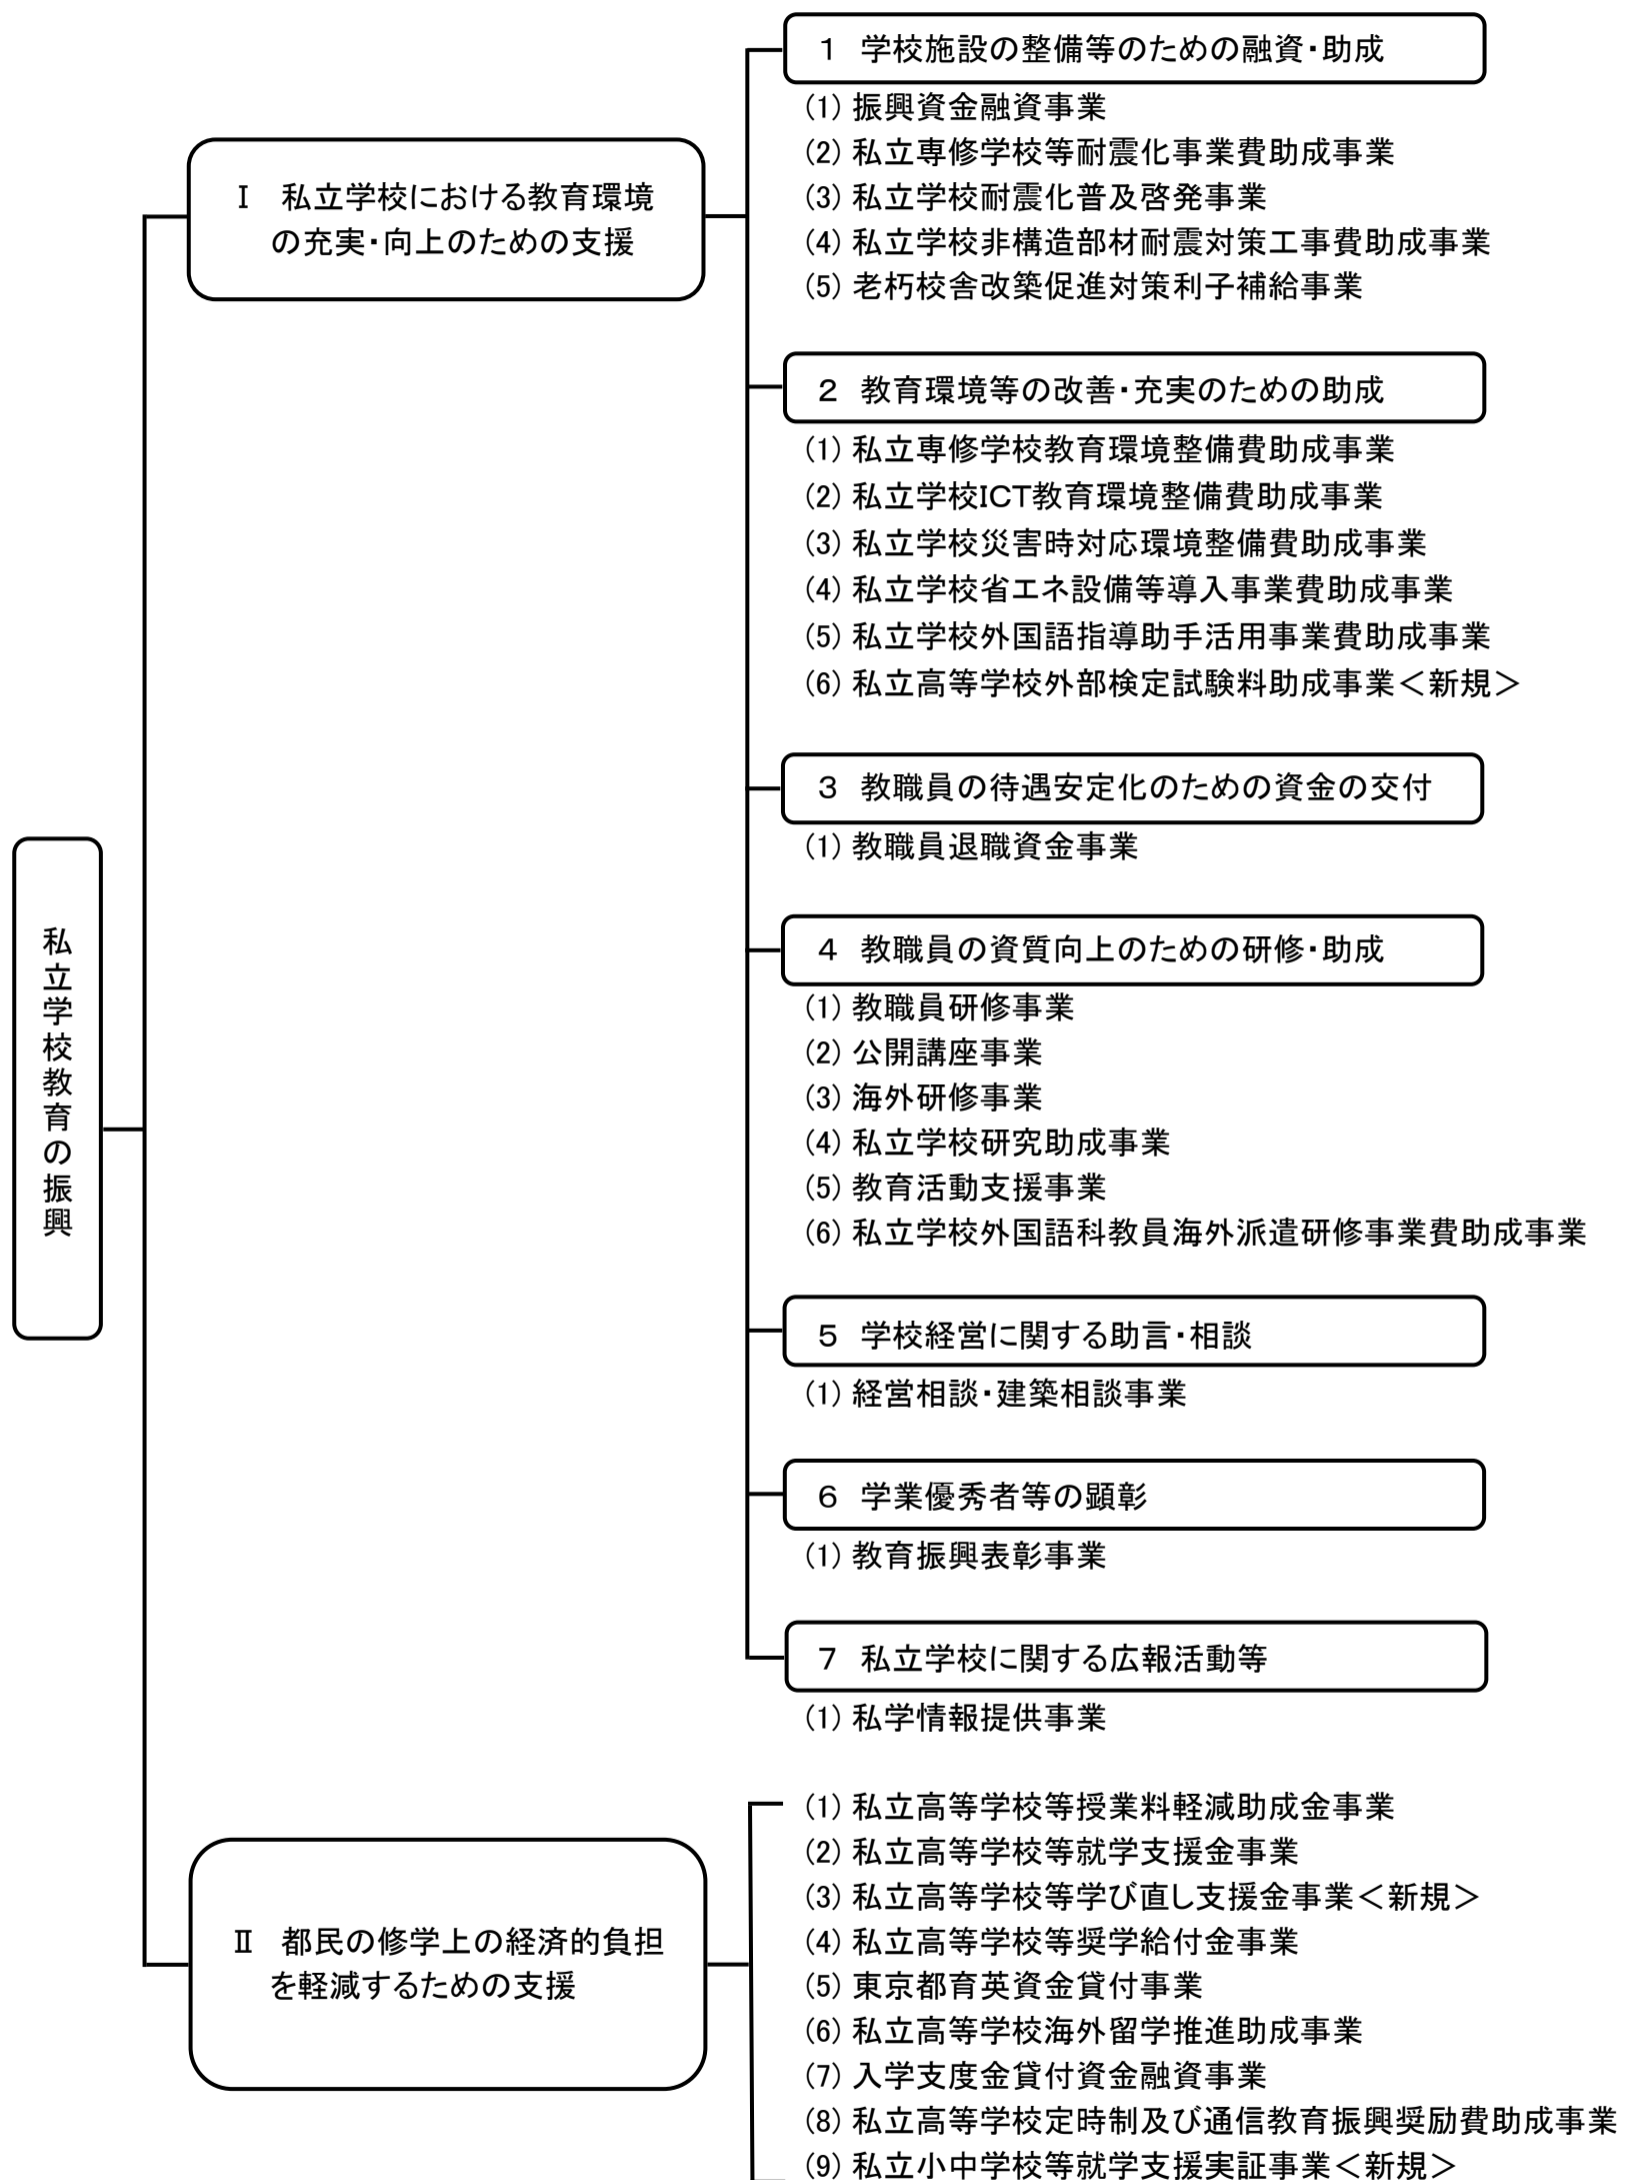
私立学校教育の振興

Ⅰ　私立学校における教育環境の充実・向上のための支援

1　学校施設の整備等のための融資・助成
(1) 振興資金融資事業
(2) 私立専修学校等耐震化事業費助成事業
(3) 私立学校耐震化普及啓発事業
(4) 私立学校非構造部材耐震対策工事費助成事業
(5) 老朽校舎改築促進対策利子補給事業

2　教育環境等の改善・充実のための助成
(1) 私立専修学校教育環境整備費助成事業
(2) 私立学校ICT教育環境整備費助成事業
(3) 私立学校災害時対応環境整備費助成事業
(4) 私立学校省エネ設備等導入事業費助成事業
(5) 私立学校外国語指導助手活用事業費助成事業
(6) 私立高等学校外部検定試験料助成事業＜新規＞

3　教職員の待遇安定化のための資金の交付
(1) 教職員退職資金事業

4　教職員の資質向上のための研修・助成
(1) 教職員研修事業
(2) 公開講座事業
(3) 海外研修事業
(4) 私立学校研究助成事業
(5) 教育活動支援事業
(6) 私立学校外国語科教員海外派遣研修事業費助成事業

5　学校経営に関する助言・相談
(1) 経営相談・建築相談事業

6　学業優秀者等の顕彰
(1) 教育振興表彰事業

7　私立学校に関する広報活動等
(1) 私学情報提供事業

Ⅱ　都民の修学上の経済的負担を軽減するための支援

(1) 私立高等学校等授業料軽減助成金事業
(2) 私立高等学校等就学支援金事業
(3) 私立高等学校等学び直し支援金事業＜新規＞
(4) 私立高等学校等奨学給付金事業
(5) 東京都育英資金貸付事業
(6) 私立高等学校海外留学推進助成事業
(7) 入学支度金貸付資金融資事業
(8) 私立高等学校定時制及び通信教育振興奨励費助成事業
(9) 私立小中学校等就学支援実証事業＜新規＞